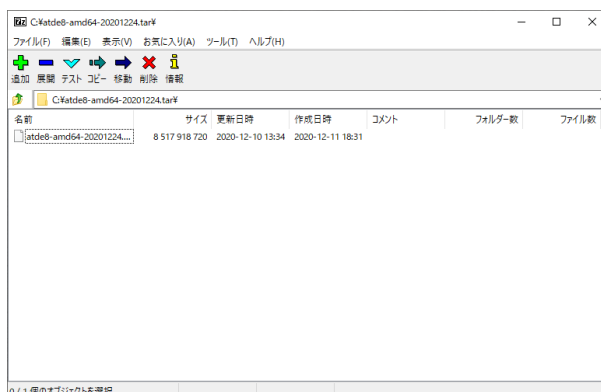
C:¥atde8-amd64-20201224.tar¥

ファイル(F) 編集(E) 表示(V) お気に入り(A) ツール(T) ヘルプ(H)

追加 展開 テスト コピー 移動 削除 情報

C:¥atde8-amd64-20201224.tar¥

| 名前 | サイズ | 更新日時 | 作成日時 | コメント | フォルダー数 | ファイル数 |
|---|---|---|---|---|---|---|
| atde8-amd64-20201224.... | 8 517 918 720 | 2020-12-10 13:34 | 2020-12-11 18:31 | | | |

0 / 1 個のオブジェクトを選択